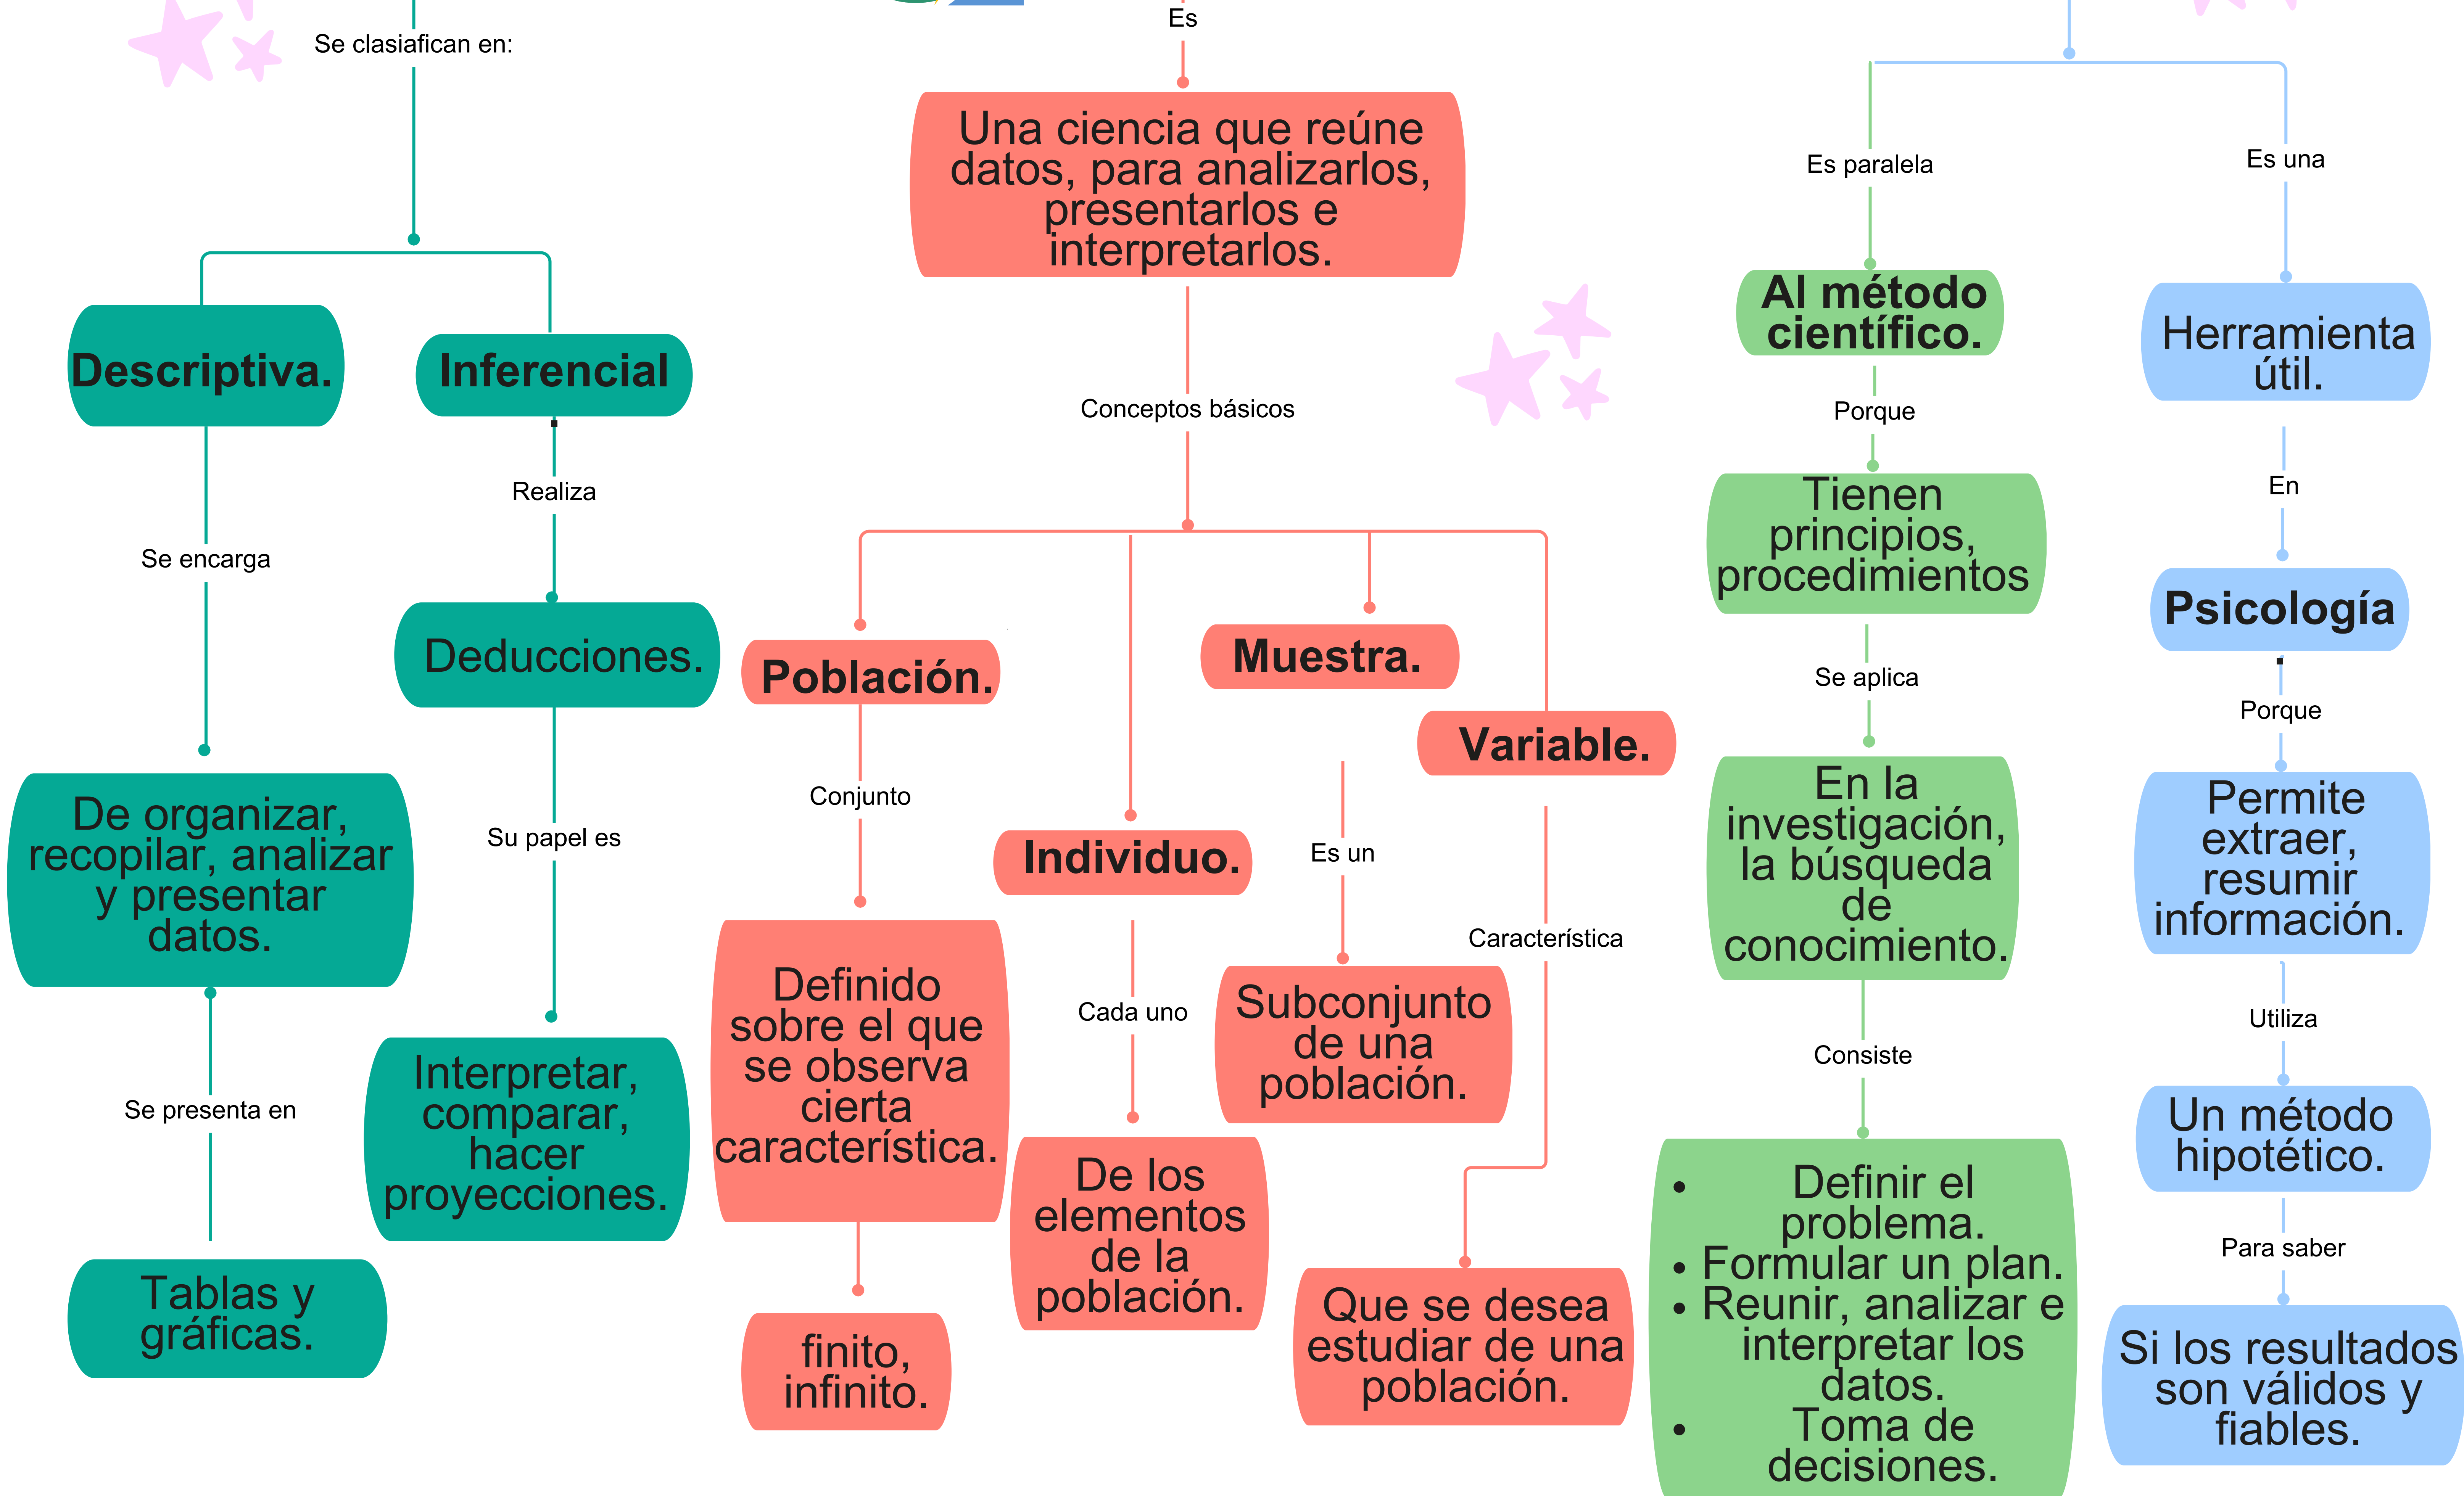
Se clasiafican en:

Descriptiva.

Se encarga

De organizar, recopilar, analizar y presentar datos.

Se presenta en

Tablas y gráficas.

Inferencial

Realiza

Deducciones.

Su papel es

Interpretar, comparar, hacer proyecciones.

Es

Una ciencia que reúne datos, para analizarlos, presentarlos e interpretarlos.

Conceptos básicos

Población.

Conjunto

Definido sobre el que se observa cierta característica.

finito, infinito.

Individuo.

Cada uno

De los elementos de la población.

Muestra.

Es un

Subconjunto de una población.

Variable.

Característica

Que se desea estudiar de una población.

Es paralela

Al método científico.

Porque

Tienen principios, procedimientos

Se aplica

En la investigación, la búsqueda de conocimiento.

Consiste

- Definir el problema.
- Formular un plan.
- Reunir, analizar e interpretar los datos.
- Toma de decisiones.

Es una

Herramienta útil.

En

Psicología

Porque

Permite extraer, resumir información.

Utiliza

Un método hipotético.

Para saber

Si los resultados son válidos y fiables.